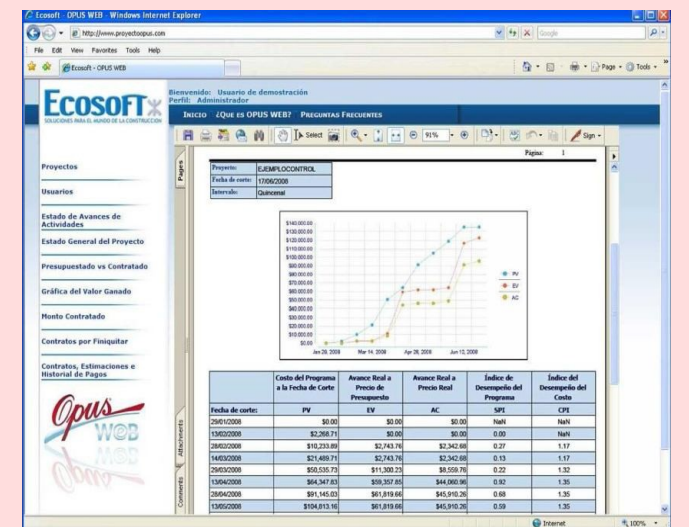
Ecosoft - OPUS WEB - Windows Internet Explorer

http://www.proyectoopus.com

Google

File Edit View Favorites Tools Help

Ecosoft - OPUS WEB

Page Tools

ECOSOFT
SOLUCIONES PARA EL MUNDO DE LA CONSTRUCCION

Bienvenido: Usuario de demostración
Perfil: Administrador

INICIO ¿QUE ES OPUS WEB? PREGUNTAS FRECUENTES

Select 91% Sign

Proyectos

Usuarios

Estado de Avances de Actividades

Estado General del Proyecto

Presupuestado vs Contratado

Gráfica del Valor Ganado

Monto Contratado

Contratos por Finiquitar

Contratos, Estimaciones e Historial de Pagos

Opus WEB

Pages

Attachments

Comments

Página: 1

| Proyecto: | EJEMPLOCONTROL |
|---|---|
| Fecha de corte: | 17/06/2008 |
| Intervalo: | Quincenal |

$140,000.00
$130,000.00
$120,000.00
$110,000.00
$100,000.00
$90,000.00
$80,000.00
$70,000.00
$60,000.00
$50,000.00
$40,000.00
$30,000.00
$20,000.00
$10,000.00
$0.00
Jan 28, 2008 Mar 14, 2008 Apr 28, 2008 Jun 12, 2008

PV
EV
AC

| | Costo del Programa a la Fecha de Corte | Avance Real a Precio de Presupuesto | Avance Real a Precio Real | Índice de Desempeño del Programa | Índice del Desempeño del Costo |
|---|---|---|---|---|---|
| Fecha de corte: | PV | EV | AC | SPI | CPI |
| 29/01/2008 | $0.00 | $0.00 | $0.00 | NaN | NaN |
| 13/02/2008 | $2,268.71 | $0.00 | $0.00 | 0.00 | NaN |
| 28/02/2008 | $10,233.89 | $2,743.76 | $2,342.68 | 0.27 | 1.17 |
| 14/03/2008 | $21,489.71 | $2,743.76 | $2,342.68 | 0.13 | 1.17 |
| 29/03/2008 | $50,535.73 | $11,300.23 | $8,559.76 | 0.22 | 1.32 |
| 13/04/2008 | $64,347.83 | $59,357.85 | $44,060.96 | 0.92 | 1.35 |
| 28/04/2008 | $91,145.03 | $61,819.66 | $45,910.26 | 0.68 | 1.35 |
| 13/05/2008 | $104,813.16 | $61,819.66 | $45,910.26 | 0.59 | 1.35 |

Internet

100%